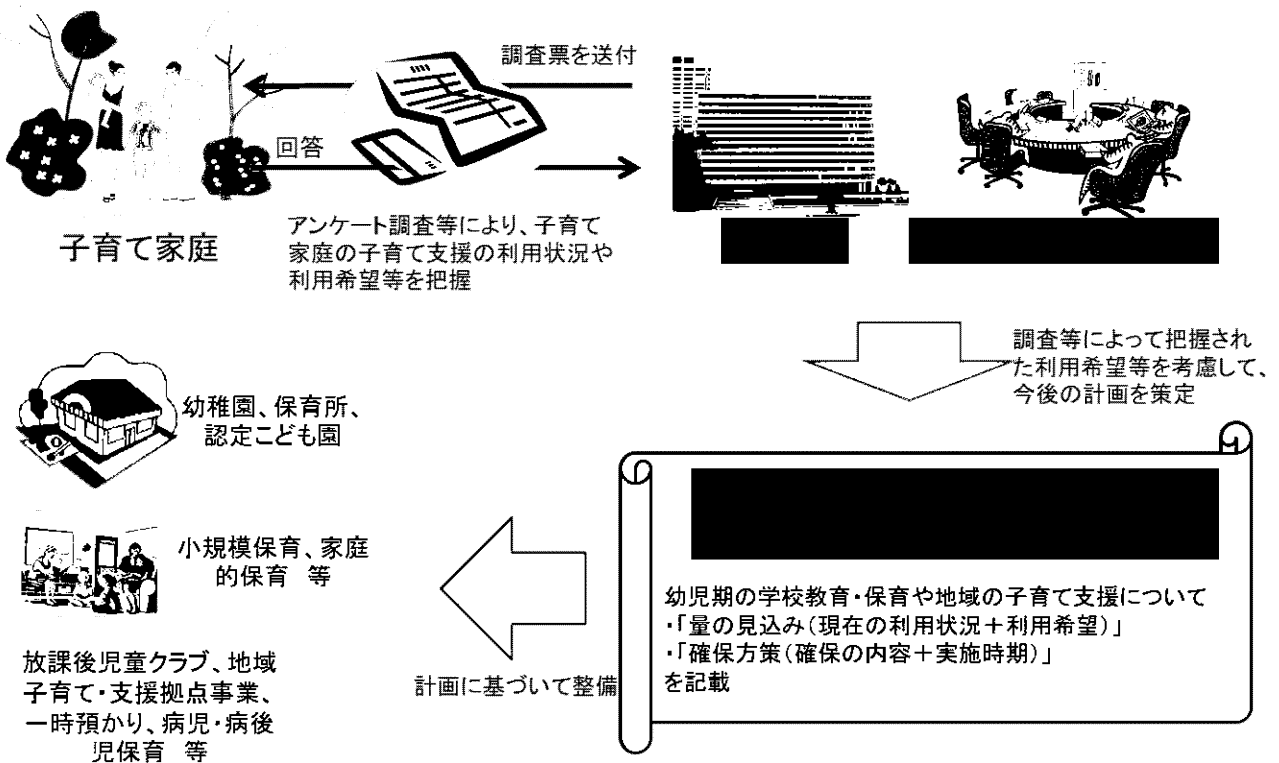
調査票を送付

回答

子育て家庭

アンケート調査等により、子育て家庭の子育て支援の利用状況や利用希望等を把握

調査等によって把握された利用希望等を考慮して、今後の計画を策定

幼稚園、保育所、認定こども園

小規模保育、家庭的保育　等

放課後児童クラブ、地域子育て・支援拠点事業、一時預かり、病児・病後児保育　等

計画に基づいて整備

幼児期の学校教育・保育や地域の子育て支援について
・「量の見込み（現在の利用状況＋利用希望）」
・「確保方策（確保の内容＋実施時期）」
を記載